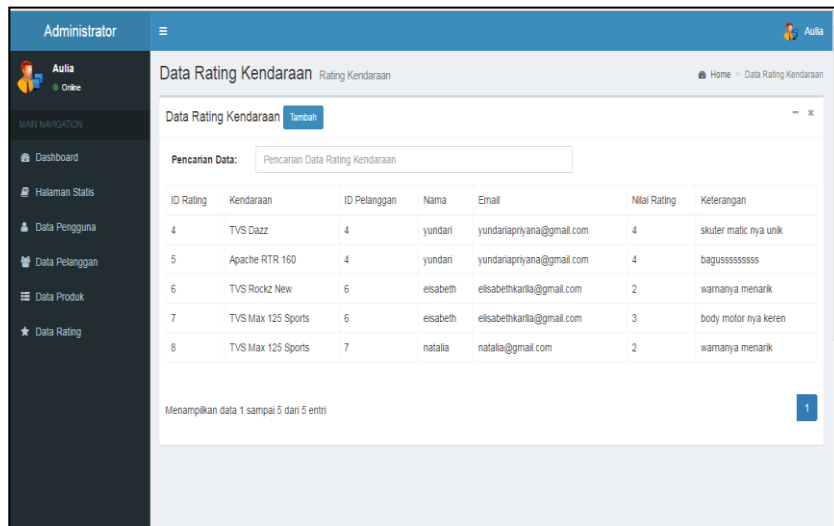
Administrator

Aulia

Aulia
Online

MAIN NAVIGATION

Dashboard

Halaman Statis

Data Pengguna

Data Pelanggan

Data Produk

Data Rating

Data Rating Kendaraan Rating Kendaraan

Home > Data Rating Kendaraan

Data Rating Kendaraan Tambah

Pencarian Data: Pencarian Data Rating Kendaraan

| ID Rating | Kendaraan | ID Pelanggan | Nama | Email | Nilai Rating | Keterangan |
|---|---|---|---|---|---|---|
| 4 | TVS Dazz | 4 | yundari | yundariapriyana@gmail.com | 4 | skuter matic nya unik |
| 5 | Apache RTR 160 | 4 | yundari | yundariapriyana@gmail.com | 4 | bagusssssssss |
| 6 | TVS Rockz New | 6 | eisabeth | elisabethkarlla@gmail.com | 2 | warnanya menarik |
| 7 | TVS Max 125 Sports | 6 | eisabeth | elisabethkarlla@gmail.com | 3 | body motor nya keren |
| 8 | TVS Max 125 Sports | 7 | natalia | natalia@gmail.com | 2 | warnanya menarik |

Menampilkan data 1 sampai 5 dari 5 entri

1